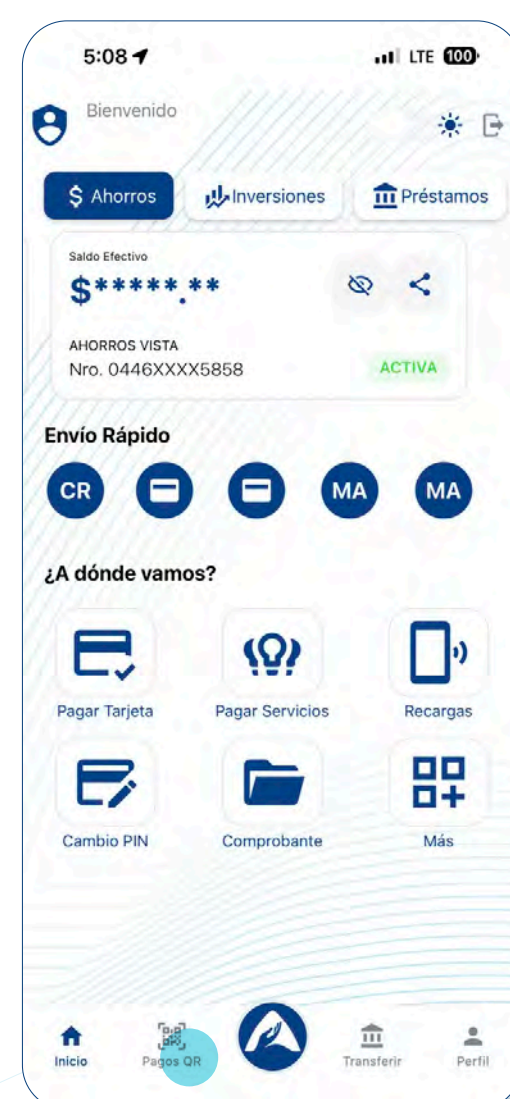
5:08
LTE 100

Bienvenido

$ Ahorros
Inversiones
Préstamos

Saldo Efectivo
$*****.**

AHORROS VISTA
Nro. 0446XXXX5858
ACTIVA

Envío Rápido
CR
MA
MA

¿A dónde vamos?

Pagar Tarjeta
Pagar Servicios
Recargas
Cambio PIN
Comprobante
Más

Inicio
Pagos QR
Transferir
Perfil